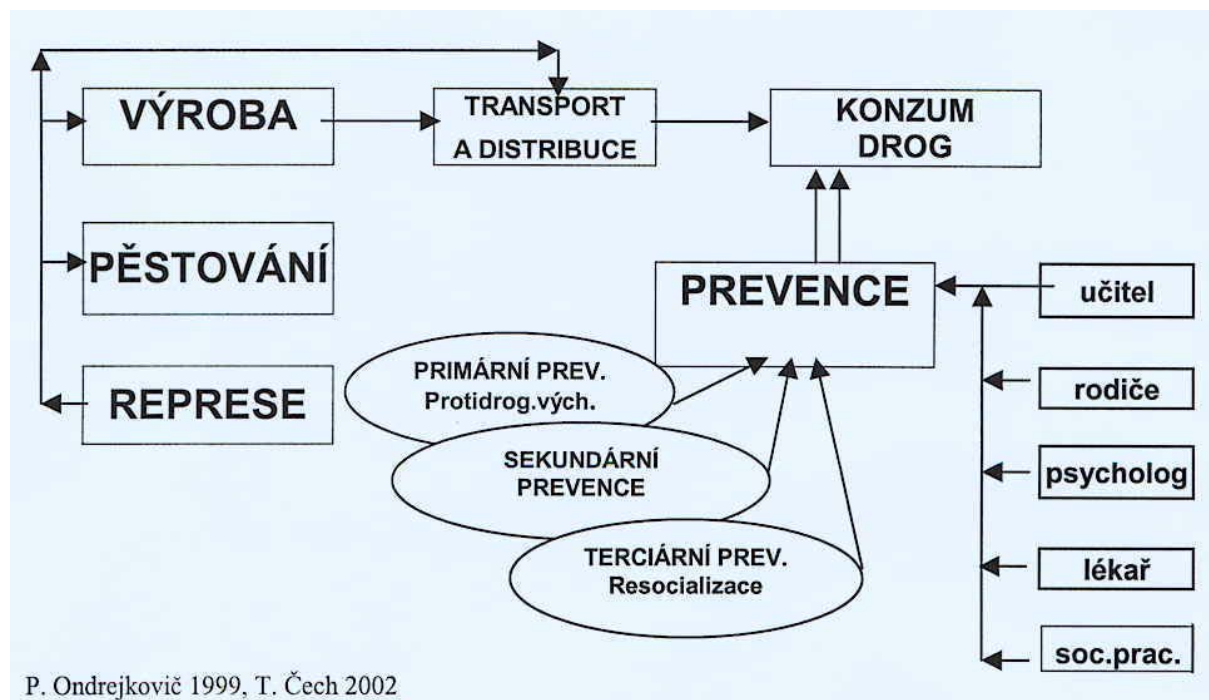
VÝROBA

TRANSPORT A DISTRIBUCE

KONZUM DROG

PĚSTOVÁNÍ

PREVENCE

učitel

PRIMÁRNÍ PREV. Protidrog.vých.

rodiče

REPRESE

SEKUNDÁRNÍ PREVENCE

psycholog

TERCIÁRNÍ PREV. Resocializace

lékař

soc.prac.

P. Ondrejkovič 1999, T. Čech 2002